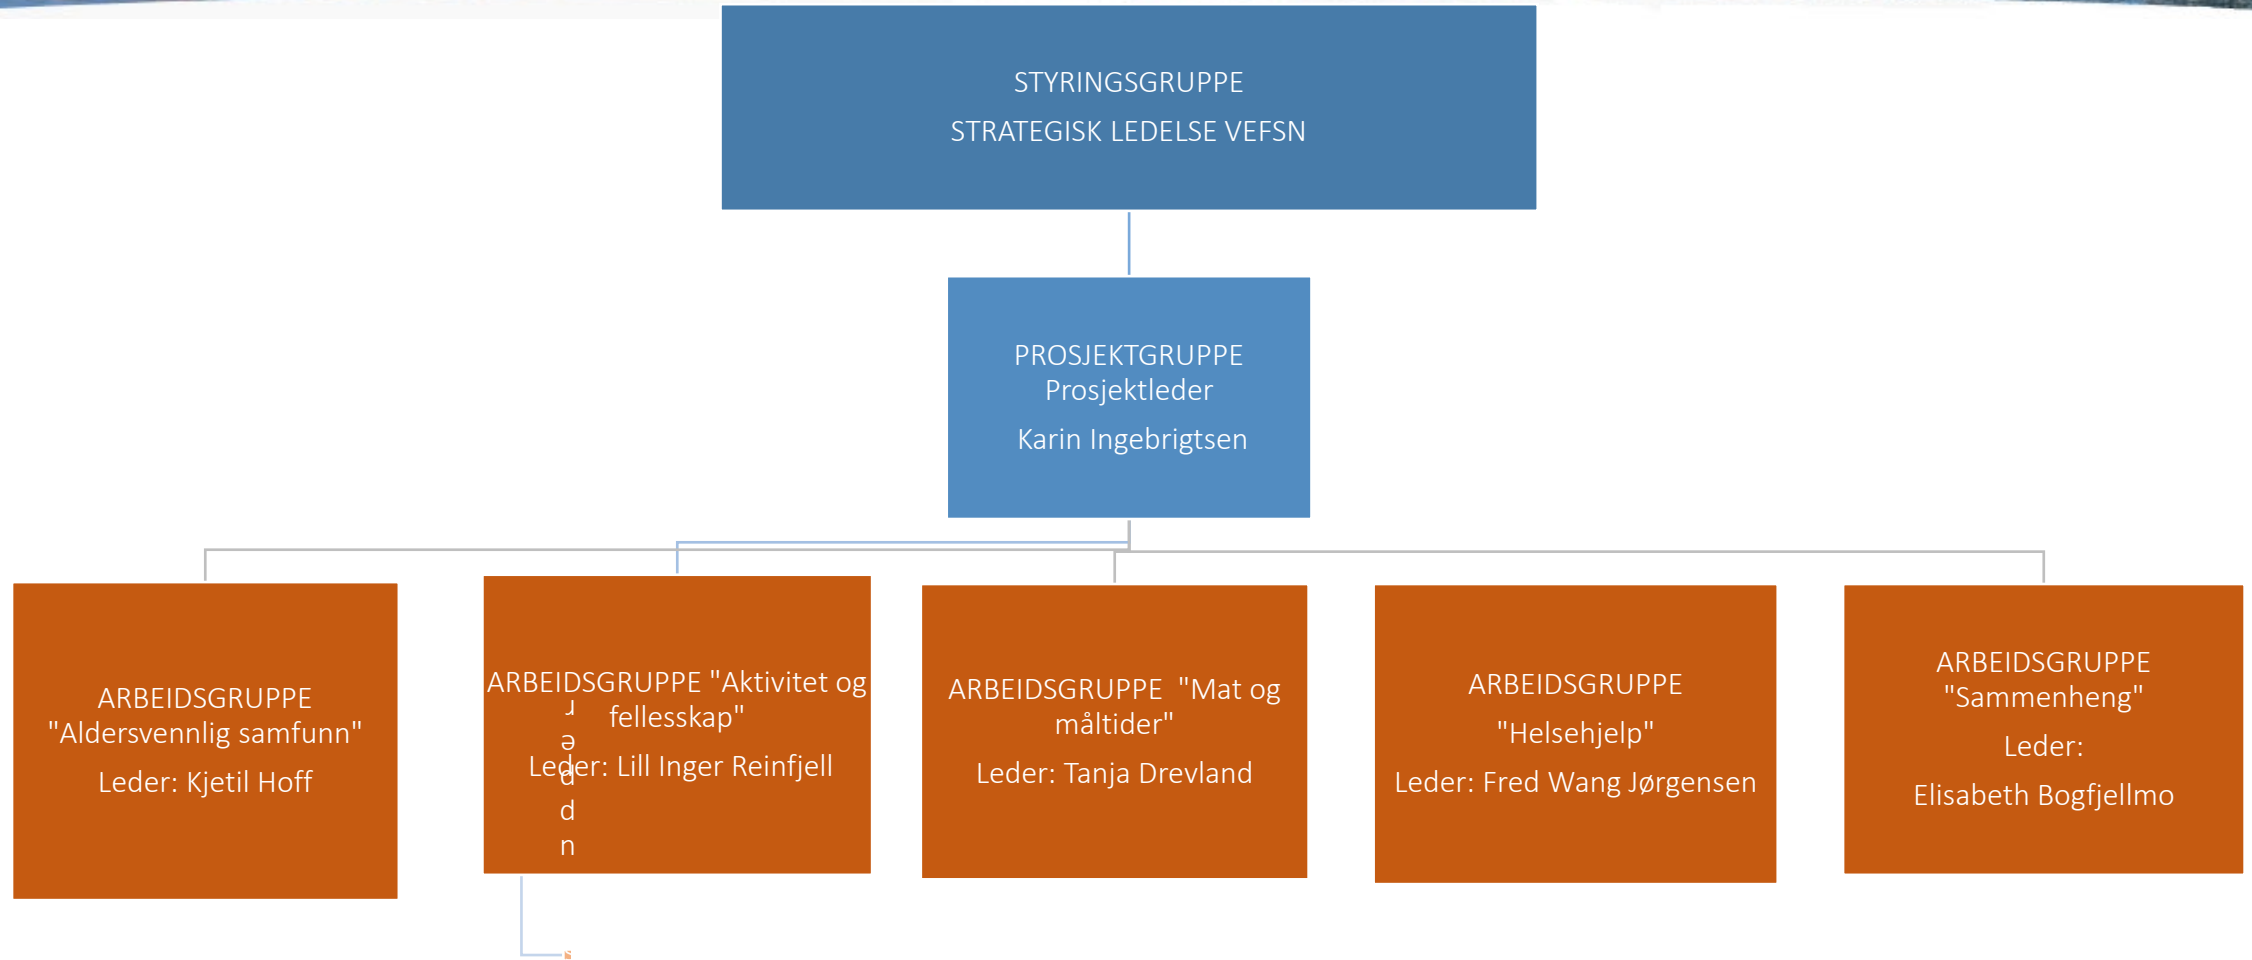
STYRINGSGRUPPE
STRATEGISK LEDELSE VEFSN

PROSJEKTGRUPPE
Prosjektleder
Karin Ingebrigtsen

ARBEIDSGRUPPE "Aldersvennlig samfunn"
Leder: Kjetil Hoff

ARBEIDSGRUPPE "Aktivitet og fellesskap"
Leder: Lill Inger Reinfjell

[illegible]

ARBEIDSGRUPPE "Mat og måltider"
Leder: Tanja Drevland

ARBEIDSGRUPPE
"Helsehjelp"
Leder: Fred Wang Jørgensen

ARBEIDSGRUPPE "Sammenheng"
Leder:
Elisabeth Bogfjellmo